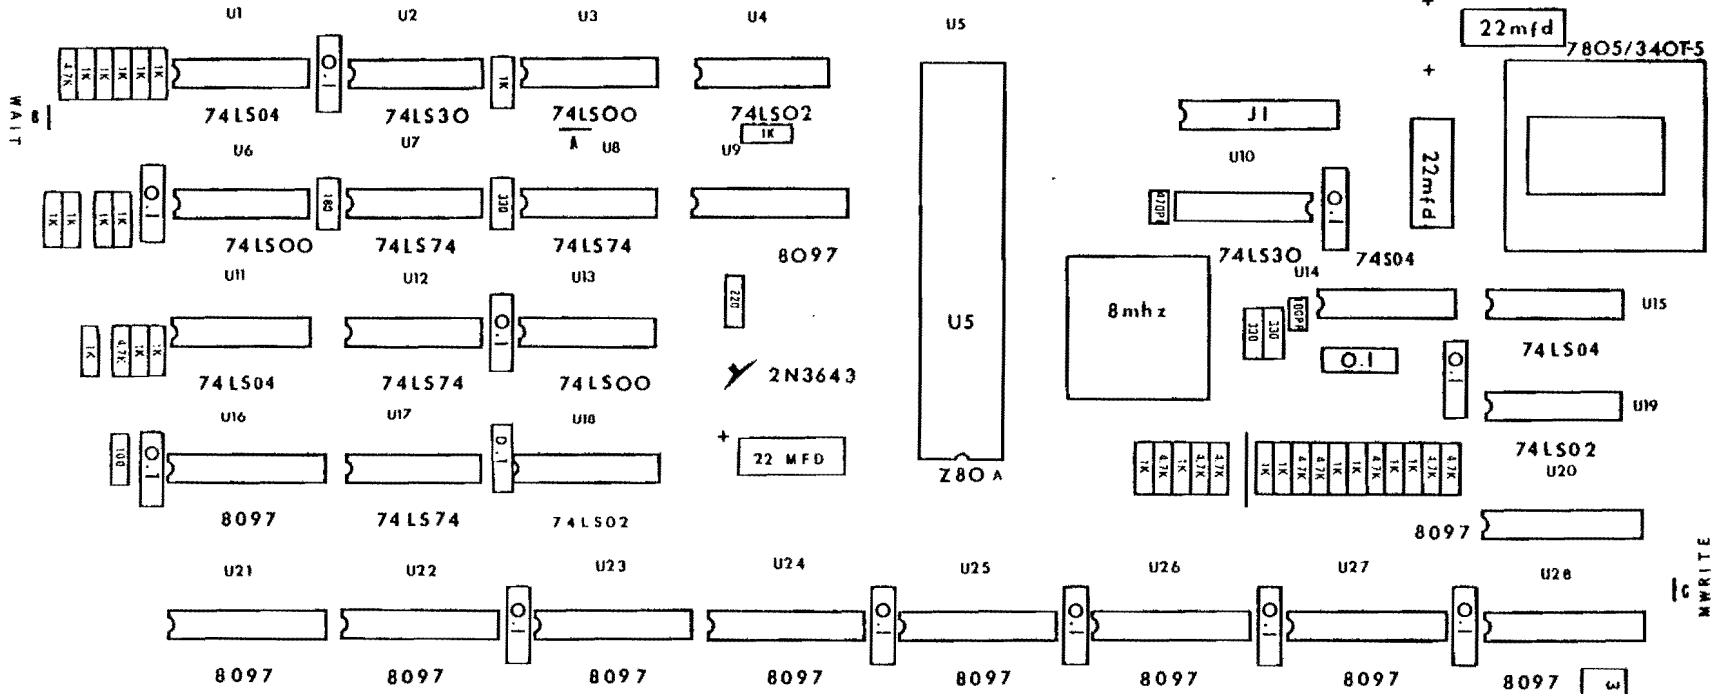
U1 U2 U3 U4 U5

22mfd

7805/340T-5

4.7K 1K 1K 1K 1K 1K

O.1

1K

WAIT

B

74LS04 74LS30 74LS00 74LS02

1K

A

J1

U6 U7 U8 U9

U10

22mfd

1K 1K 1K 1K

O.1

180

330

470P

O.1

74LS00 74LS74 74LS74 8097

74LS30

74S04

U11 U12 U13

U14

220

8mhz

U5

1K 4.7K 1K 1K

O.1

330 330 100P

U15

O.1

O.1

74LS04 74LS74 74LS00

74LS04

2N3643

U16 U17 U18

U19

100

O.1

O.1

22 MFD

1K 4.7K 1K 4.7K

1K 4.7K 4.7K 1K 4.7K 1K 4.7K 4.7K

8097 74LS74 74LS02

Z80 A

74LS02

U20

8097

U21 U22 U23 U24 U25 U26 U27 U28

C

MWRITE

O.1 O.1 O.1 O.1 O.1

8097 8097 8097 8097 8097 8097 8097 8097

3